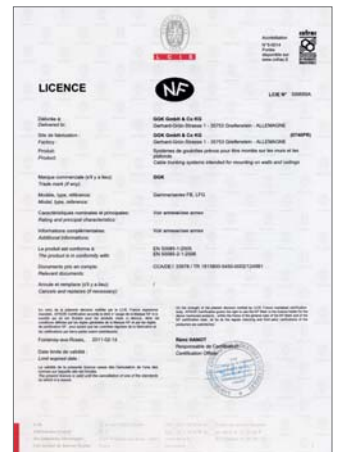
LICENCE

NF

LCIE N° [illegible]

Délivrée à
Delivered to:

GGK GmbH & Co KG
Gerhard-Grön-Strasse 1 · 35753 Greifenstein · ALLEMAGNE

Site de fabrication :
Factory :

GGK GmbH & Co KG
Gerhard-Grön-Strasse 1 · 35753 Greifenstein · ALLEMAGNE

Produit :
Product :

Systèmes de goulottes prévus pour être montés sur les murs et les plafonds
Cable trunking systems intended for mounting on walls and ceilings

Marque commerciale (s'il y a lieu) :
Trade mark (if any) :

GGK

Modèle, type, référence :
Model, type, reference :

Caractéristiques nominales et principales :
Rating and principal characteristics :

Voir annexe/see annex

Informations complémentaires :
Additional information :

Voir annexe/see annex

Le produit est conforme à :
The product is in conformity with :

EN 50085-1:2005
EN 50085-2-1:2006

Documents pris en compte :
Relevant documents :

Annule et remplace (s'il y a lieu) :
Cancels and replaces (if necessary) :

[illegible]

Fontenay-aux-Roses, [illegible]

Date limite de validité :
Limit expired date :

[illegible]
Responsable de Certification
Certification Officer

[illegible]